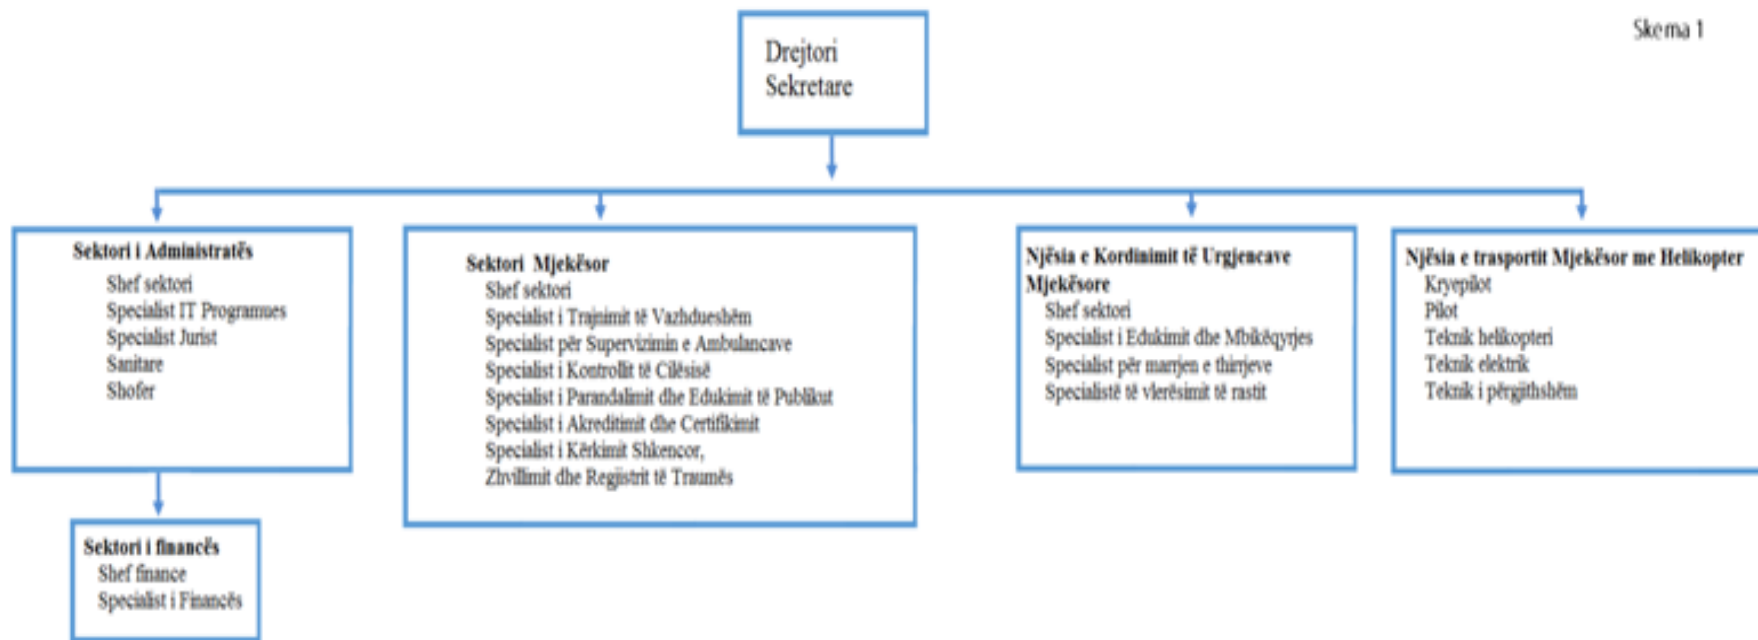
Skema 1

Drejtori
Sekretare

**Sektori i Administratës**
Shef sektori
Specialist IT Programues
Specialist Jurist
Sanitare
Shofer

**Sektori i financës**
Shef finance
Specialist i Financës

**Sektori Mjekësor**
Shef sektori
Specialist i Trajnimit të Vazhdueshëm
Specialist për Supervizimin e Ambulancave
Specialist i Kontrollit të Cilësisë
Specialist i Parandalimit dhe Edukimit të Publikut
Specialist i Akreditimit dhe Certifikimit
Specialist i Kërkimit Shkencor,
Zhvillimit dhe Regjistrit të Traumës

**Njësia e Kordinimit të Urgjencave Mjekësore**
Shef sektori
Specialist i Edukimit dhe Mbikëqyrjes
Specialist për marrjen e thirrjeve
Specialistë të vlerësimit të rastit

**Njësia e trasportit Mjekësor me Helikopter**
Kryepilot
Pilot
Teknik helikopteri
Teknik elektrik
Teknik i përgjithshëm